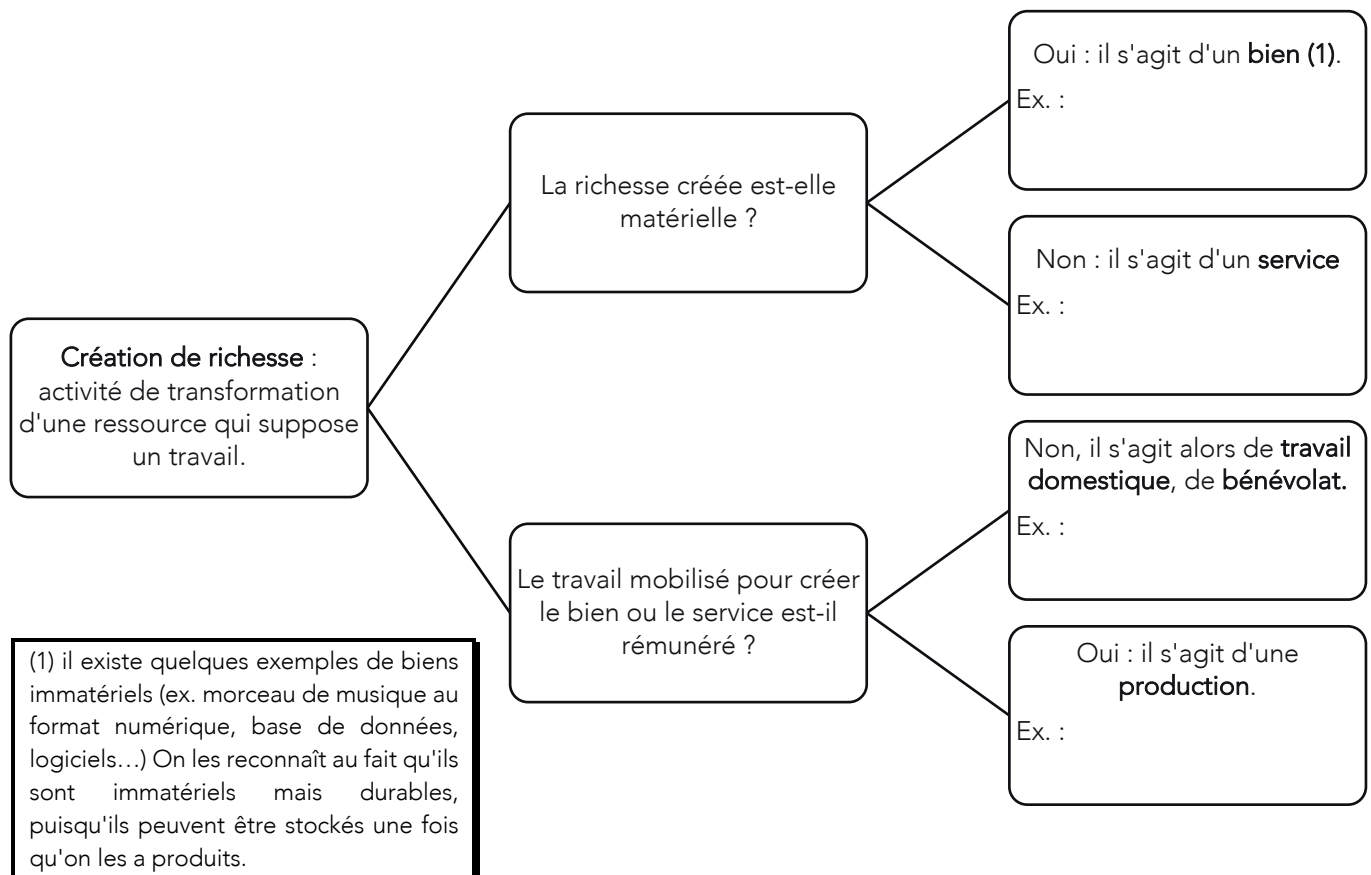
Création de richesse : activité de transformation d'une ressource qui suppose un travail.

La richesse créée est-elle matérielle ?

Oui : il s'agit d'un bien (1).
Ex. :

Non : il s'agit d'un service
Ex. :

Le travail mobilisé pour créer le bien ou le service est-il rémunéré ?

Non, il s'agit alors de travail domestique, de bénévolat.
Ex. :

Oui : il s'agit d'une production.
Ex. :

(1) il existe quelques exemples de biens immatériels (ex. morceau de musique au format numérique, base de données, logiciels…) On les reconnaît au fait qu'ils sont immatériels mais durables, puisqu'ils peuvent être stockés une fois qu'on les a produits.